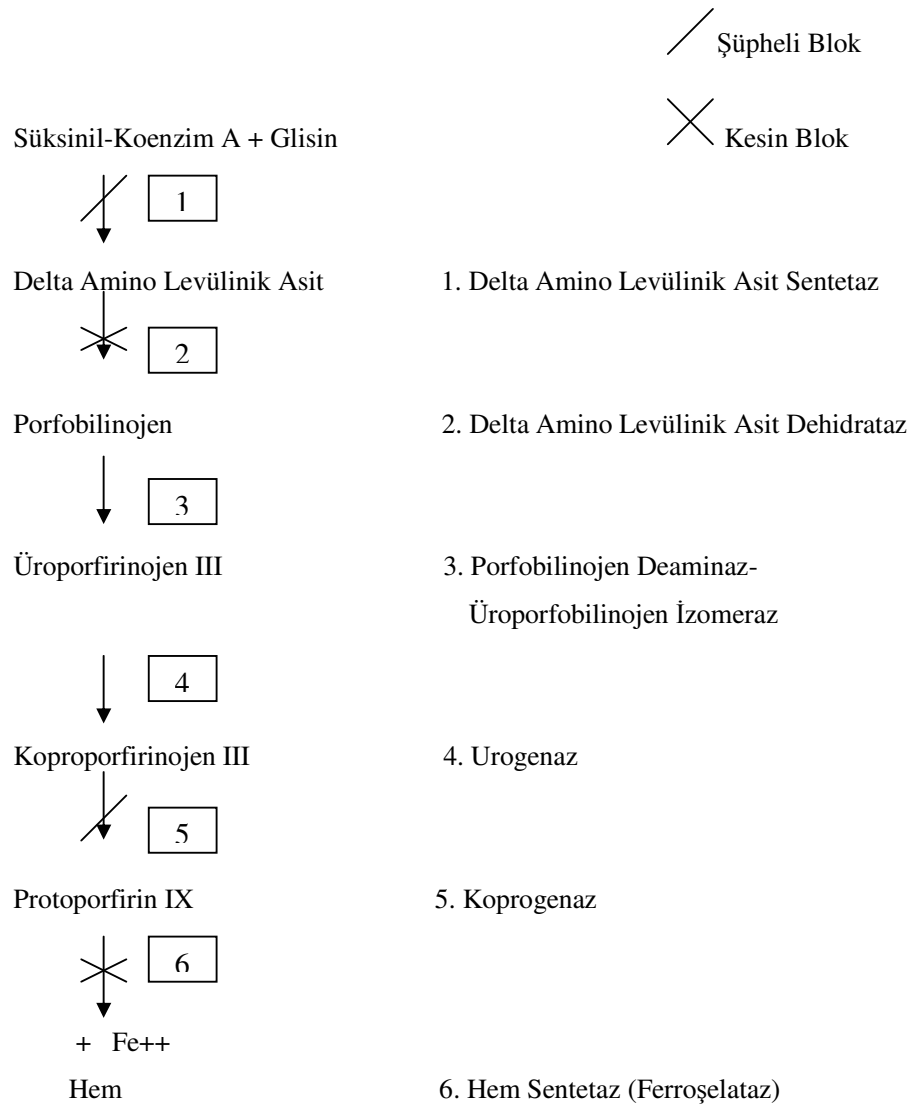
Şüpheli Blok

Süksinil-Koenzim A + Glisin

Kesin Blok

1

Delta Amino Levülinik Asit

1. Delta Amino Levülinik Asit Sentetaz

2

Porfobilinojen

2. Delta Amino Levülinik Asit Dehidrataz

3

Üroporfirinojen III

3. Porfobilinojen Deaminaz-
Üroporfobilinojen İzomeraz

4

Koproporfirinojen III

4. Urogenaz

5

Protoporfirin IX

5. Koprogenaz

6

+ Fe++

Hem

6. Hem Sentetaz (Ferroşelataz)